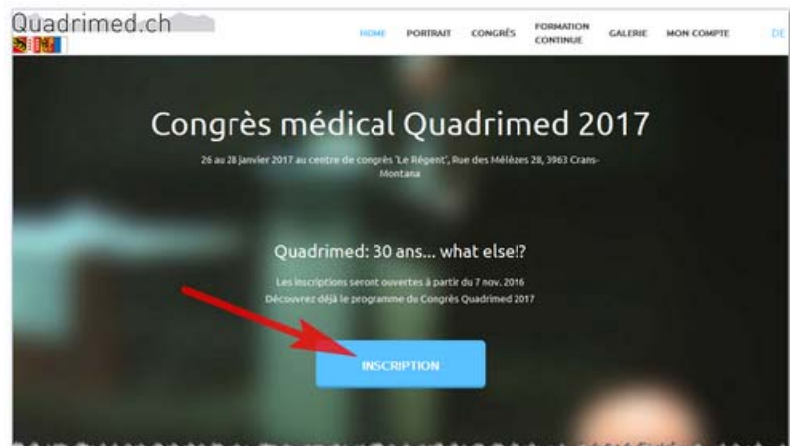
Quadrimed.ch

HOME PORTRAIT CONGRÈS FORMATION CONTINUE GALERIE MON COMPTE DE

Congrès médical Quadrimed 2017

26 au 28 janvier 2017 au centre de congrès 'Le Régent', Rue des Mélèzes 28, 3963 Crans-Montana

Quadrimed: 30 ans... what else!?

Les inscriptions seront ouvertes à partir du 7 nov. 2016
Découvrez déjà le programme du Congrès Quadrimed 2017

INSCRIPTION